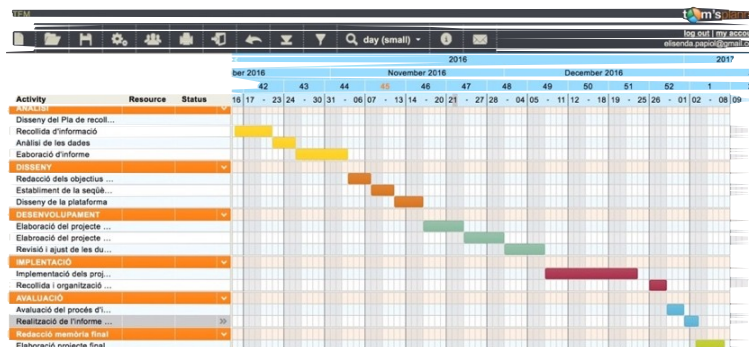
TEM

t m's planner

day (small)

log out | my accou
elisenda.papiol@

2016 | 2017
ber 2016 | November 2016 | December 2016

42 | 43 | 44 | 45 | 46 | 47 | 48 | 49 | 50 | 51 | 52 | 1

16 | 17 - 23 | 24 - 30 | 31 - 06 | 07 - 13 | 14 - 20 | 21 - 27 | 28 - 04 | 05 - 11 | 12 - 18 | 19 - 25 | 26 - 01 | 02 - 08 | 09

| Activity | Resource | Status |
|---|---|---|
| ANÀLISI | | |
| Disseny del Pla de recoll... | | |
| Recollida d'informació | | |
| Anàlisi de les dades | | |
| Eaboració d'informe | | |
| DISSENY | | |
| Redacció dels objectius ... | | |
| Establiment de la seqüè... | | |
| Disseny de la plataforma | | |
| DESENVOLUPAMENT | | |
| Elaboració del projecte ... | | |
| Elaboració del projecte ... | | |
| Revisió i ajust de les du... | | |
| IMPLENTACIÓ | | |
| Implementació dels proj... | | |
| Recollida i organització ... | | |
| AVALUACIÓ | | |
| Avaluació del procés d'i... | | |
| Realització de l'informe ... | | |
| Redacció memòria final | | |
| Elaboració projecte final | | |